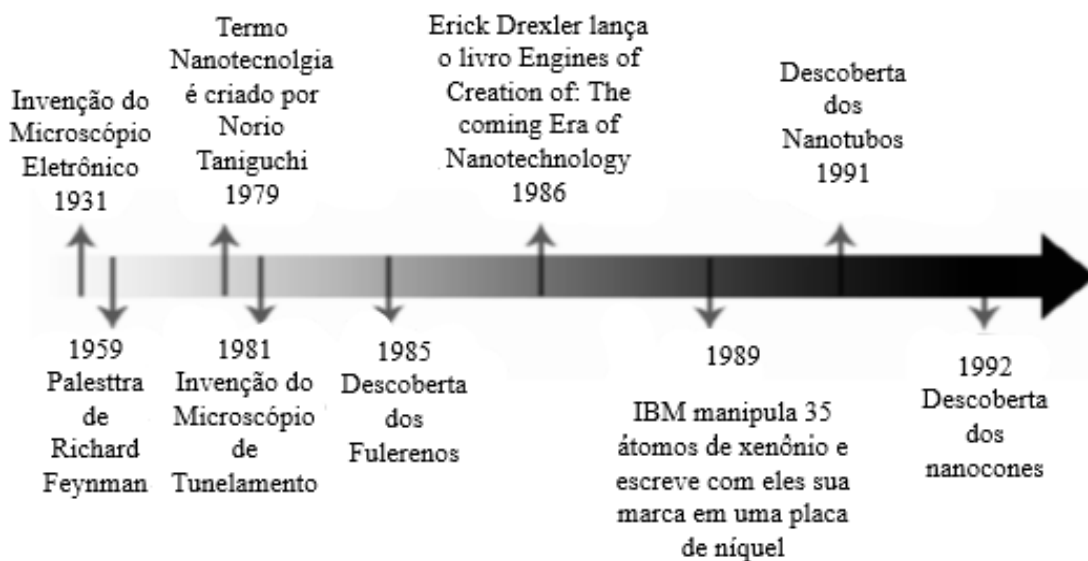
Invenção do Microscópio Eletrônico 1931

Termo Nanotecnolgia é criado por Norio Taniguchi 1979

Erick Drexler lança o livro Engines of Creation of: The coming Era of Nanotechnology 1986

Descoberta dos Nanotubos 1991

1959 Palesttra de Richard Feynman

1981 Invenção do Microscópio de Tunelamento

1985 Descoberta dos Fulerenos

1989 IBM manipula 35 átomos de xenônio e escreve com eles sua marca em uma placa de níquel

1992 Descoberta dos nanocones